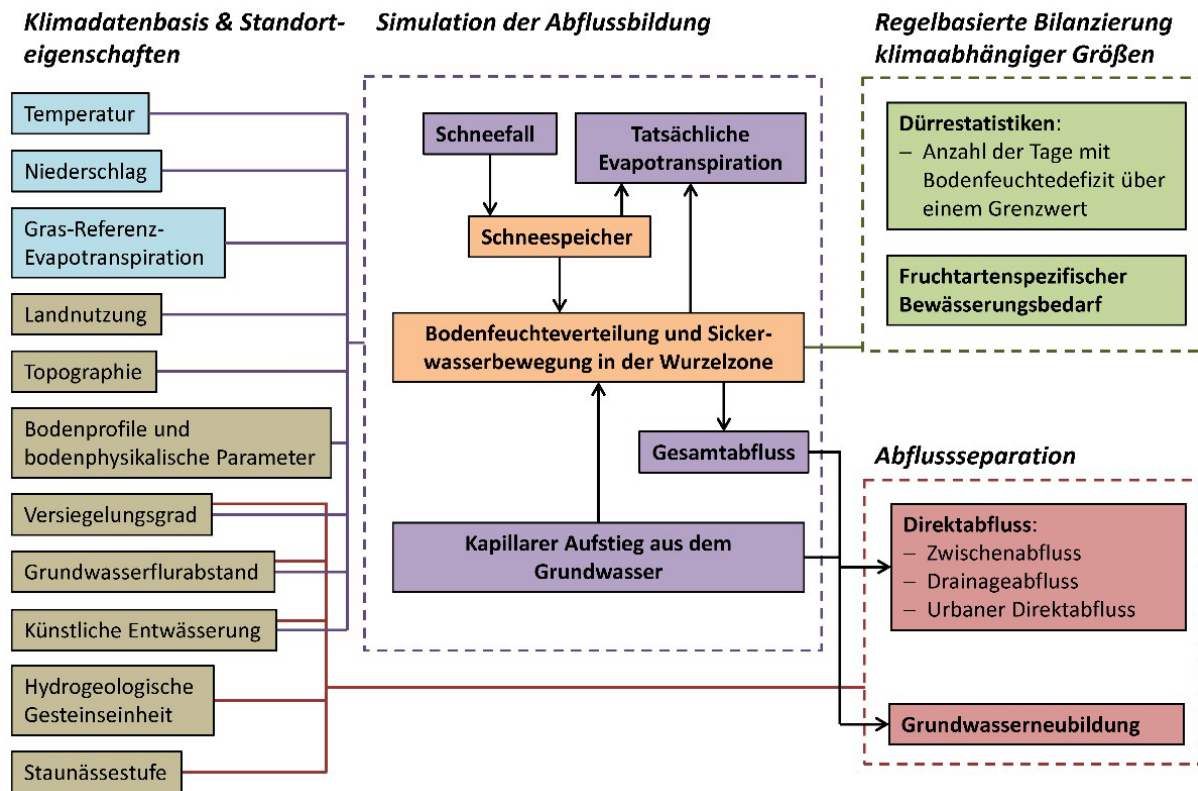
Klimadatenbasis & Standorteigenschaften

Simulation der Abflussbildung

Regelbasierte Bilanzierung klimaabhängiger Größen

Temperatur

Niederschlag

Gras-Referenz-Evapotranspiration

Landnutzung

Topographie

Bodenprofile und bodenphysikalische Parameter

Versiegelungsgrad

Grundwasserflurabstand

Künstliche Entwässerung

Hydrogeologische Gesteinseinheit

Staunässestufe

Schneefall

Tatsächliche Evapotranspiration

Schneespeicher

Bodenfeuchteverteilung und Sickerwasserbewegung in der Wurzelzone

Gesamtabfluss

Kapillarer Aufstieg aus dem Grundwasser

Dürrestatistiken:
– Anzahl der Tage mit Bodenfeuchtedefizit über einem Grenzwert

Fruchtartenspezifischer Bewässerungsbedarf

Abflussseparation

Direktabfluss:
– Zwischenabfluss
– Drainageabfluss
– Urbaner Direktabfluss

Grundwasserneubildung